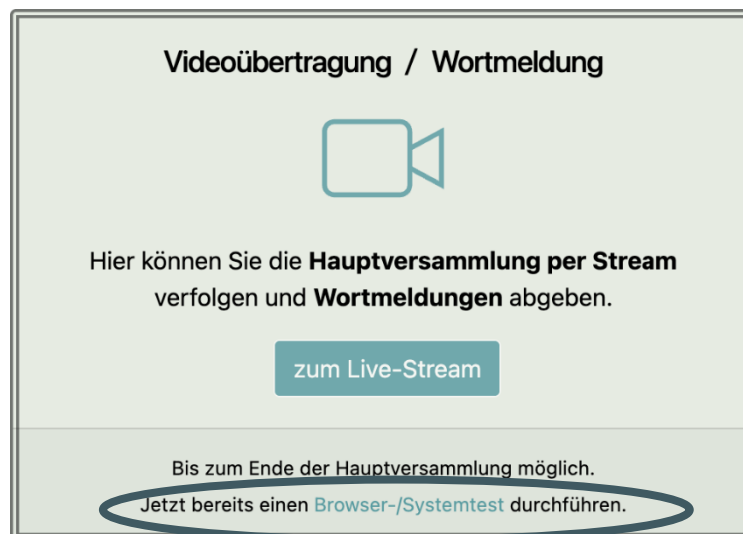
Videoübertragung / Wortmeldung

Hier können Sie die **Hauptversammlung per Stream** verfolgen und **Wortmeldungen** abgeben.

zum Live-Stream

Bis zum Ende der Hauptversammlung möglich.

Jetzt bereits einen Browser-/Systemtest durchführen.